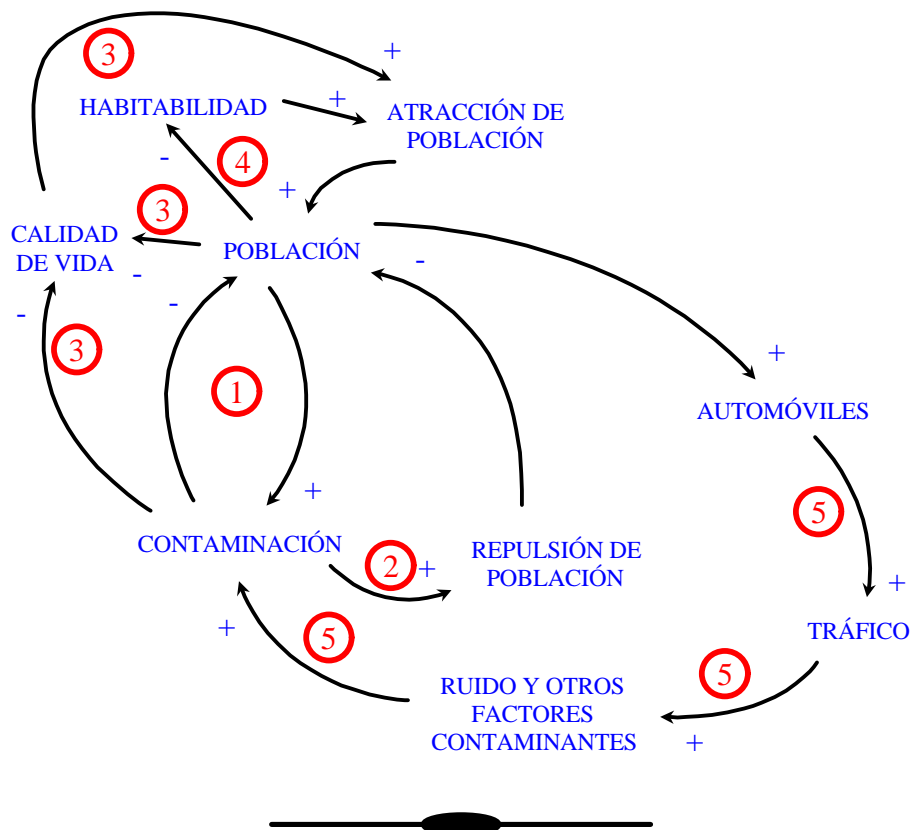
3
+
HABITABILIDAD
+
ATRACCIÓN DE POBLACIÓN
-
4
+
3
CALIDAD DE VIDA
POBLACIÓN
-
-
-
-
3
1
+
AUTOMÓVILES
+
5
CONTAMINACIÓN
2
+
REPULSIÓN DE POBLACIÓN
+
+
5
TRÁFICO
5
RUIDO Y OTROS FACTORES CONTAMINANTES
+